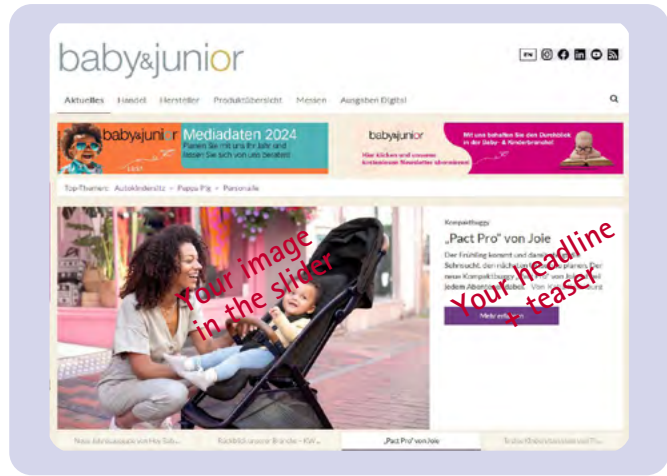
baby&junior

Aktuelles Handel Hersteller Produktübersicht Messen Ausgaben Digital

baby&junior Mediadaten 2024 Planen Sie mit uns Ihr Jahr und lassen Sie sich von uns beraten!

baby&junior Hier klicken und unseren kostenlosen Newsletter abonnieren! Mit uns behalten Sie den Durchblick in der Baby- & Kinderbranche!

Top-Themen: Autokindersitz • Peppa Pig • Personalie

Kompaktbuggy

„Pact Pro" von Joie

Der Frühling kommt und damit die Sehnsucht, den nächsten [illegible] zu planen. Der neue Kompaktbuggy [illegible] von Joie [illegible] jedem Abenteuer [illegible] Von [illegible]

Mehr erfahren

Your image in the slider

Your headline + teaser

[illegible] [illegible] „Pact Pro" von Joie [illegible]